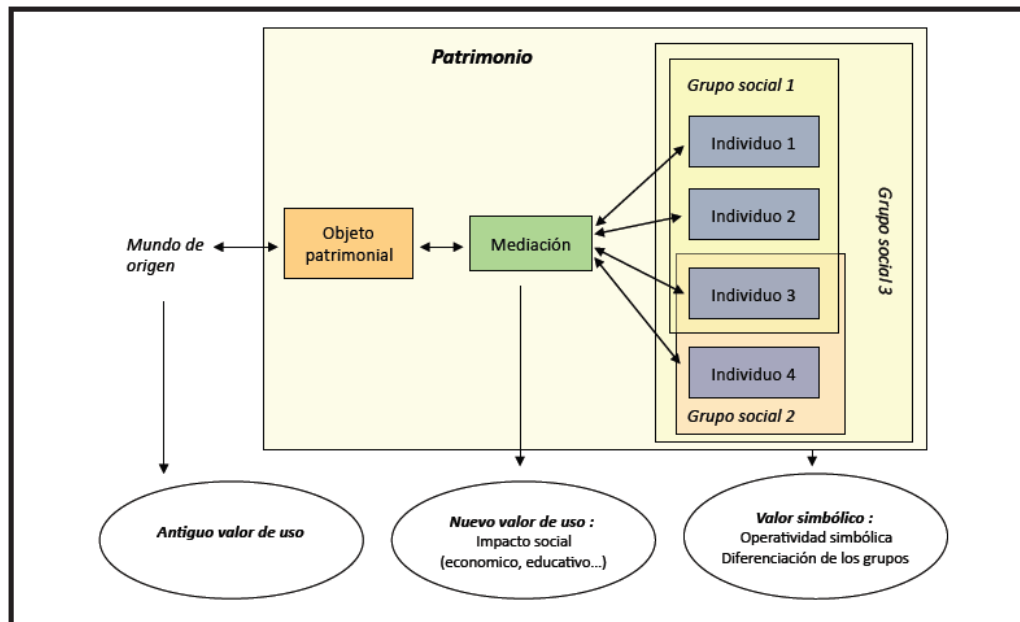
Patrimonio

Grupo social 1

Individuo 1

Individuo 2

Individuo 3

Individuo 4

Grupo social 2

Grupo social 3

Mundo de origen

Objeto patrimonial

Mediación

Antiguo valor de uso

Nuevo valor de uso :
Impacto social
(economico, educativo...)

Valor simbólico :
Operatividad simbólica
Diferenciación de los grupos